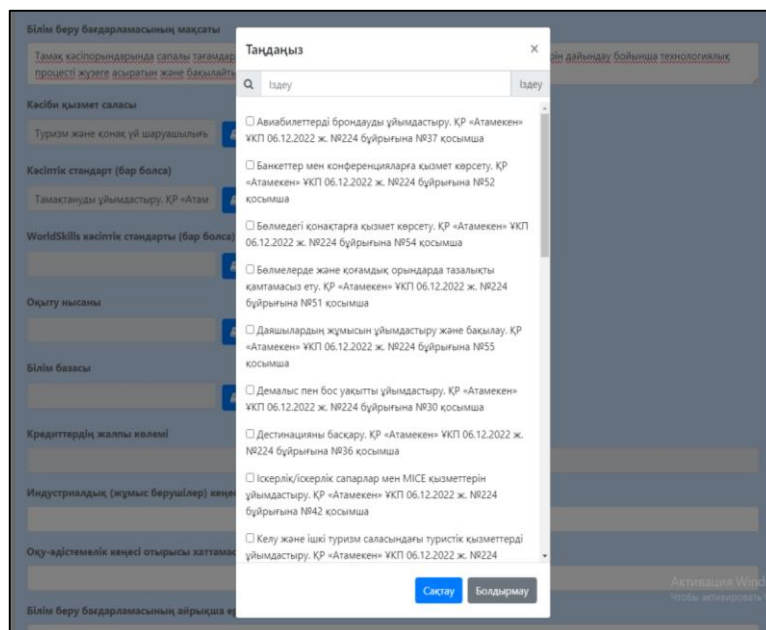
Білім беру бағдарламасының мақсаты

Тамақ кәсіпорындарында сапалы тағамдар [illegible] дайындау бойынша технологиялық процесті жүзеге асыратын және бақылайт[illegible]

Кәсіби қызмет саласы

Туризм және қонақ үй шаруашылығы

Кәсіптік стандарт (бар болса)

Тамақтануды ұйымдастыру. ҚР «Атам

WorldSkills кәсіптік стандарты (бар болса)

Оқыту нысаны

Білім базасы

Кредиттердің жалпы көлемі

Индустриалдық (жұмыс берушілер) кеңе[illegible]

Оқу-әдістемелік кеңесі отырысы хаттама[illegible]

Білім беру бағдарламасының айырықша е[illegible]

Таңдаңыз

×

Іздеу

Іздеу

☐ Авиабилеттерді брондауды ұйымдастыру. ҚР «Атамекен» ҰКП 06.12.2022 ж. №224 бұйрығына №37 қосымша

☐ Банкеттер мен конференцияларға қызмет көрсету. ҚР «Атамекен» ҰКП 06.12.2022 ж. №224 бұйрығына №52 қосымша

☐ Бөлмедегі қонақтарға қызмет көрсету. ҚР «Атамекен» ҰКП 06.12.2022 ж. №224 бұйрығына №54 қосымша

☐ Бөлмелерде және қоғамдық орындарда тазалықты қамтамасыз ету. ҚР «Атамекен» ҰКП 06.12.2022 ж. №224 бұйрығына №51 қосымша

☐ Даяшылардың жұмысын ұйымдастыру және бақылау. ҚР «Атамекен» ҰКП 06.12.2022 ж. №224 бұйрығына №55 қосымша

☐ Демалыс пен бос уақытты ұйымдастыру. ҚР «Атамекен» ҰКП 06.12.2022 ж. №224 бұйрығына №30 қосымша

☐ Дестинацияны басқару. ҚР «Атамекен» ҰКП 06.12.2022 ж. №224 бұйрығына №36 қосымша

☐ Іскерлік/іскерлік сапарлар мен MICE қызметтерін ұйымдастыру. ҚР «Атамекен» ҰКП 06.12.2022 ж. №224 бұйрығына №42 қосымша

☐ Келу және ішкі туризм саласындағы туристік қызметтерді ұйымдастыру. ҚР «Атамекен» ҰКП 06.12.2022 ж. №224

Сақтау

Болдырмау

Активация Wind
Чтобы активировать